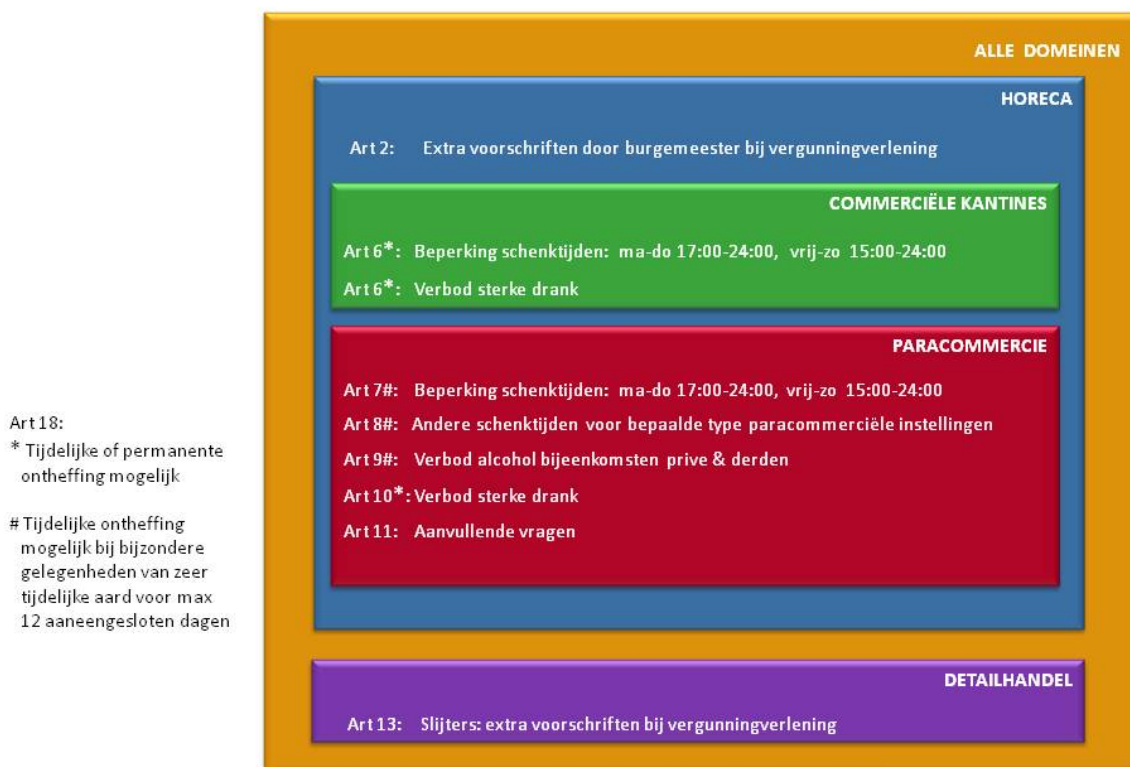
Art 18:
* Tijdelijke of permanente ontheffing mogelijk

# Tijdelijke ontheffing mogelijk bij bijzondere gelegenheden van zeer tijdelijke aard voor max 12 aaneengesloten dagen

ALLE DOMEINEN

HORECA

Art 2: Extra voorschriften door burgemeester bij vergunningverlening

COMMERCIËLE KANTINES

Art 6*: Beperking schenktijden: ma-do 17:00-24:00, vrij-zo 15:00-24:00

Art 6*: Verbod sterke drank

PARACOMMERCIE

Art 7#: Beperking schenktijden: ma-do 17:00-24:00, vrij-zo 15:00-24:00

Art 8#: Andere schenktijden voor bepaalde type paracommerciële instellingen

Art 9#: Verbod alcohol bijeenkomsten prive & derden

Art 10*: Verbod sterke drank

Art 11: Aanvullende vragen

DETAILHANDEL

Art 13: Slijters: extra voorschriften bij vergunningverlening